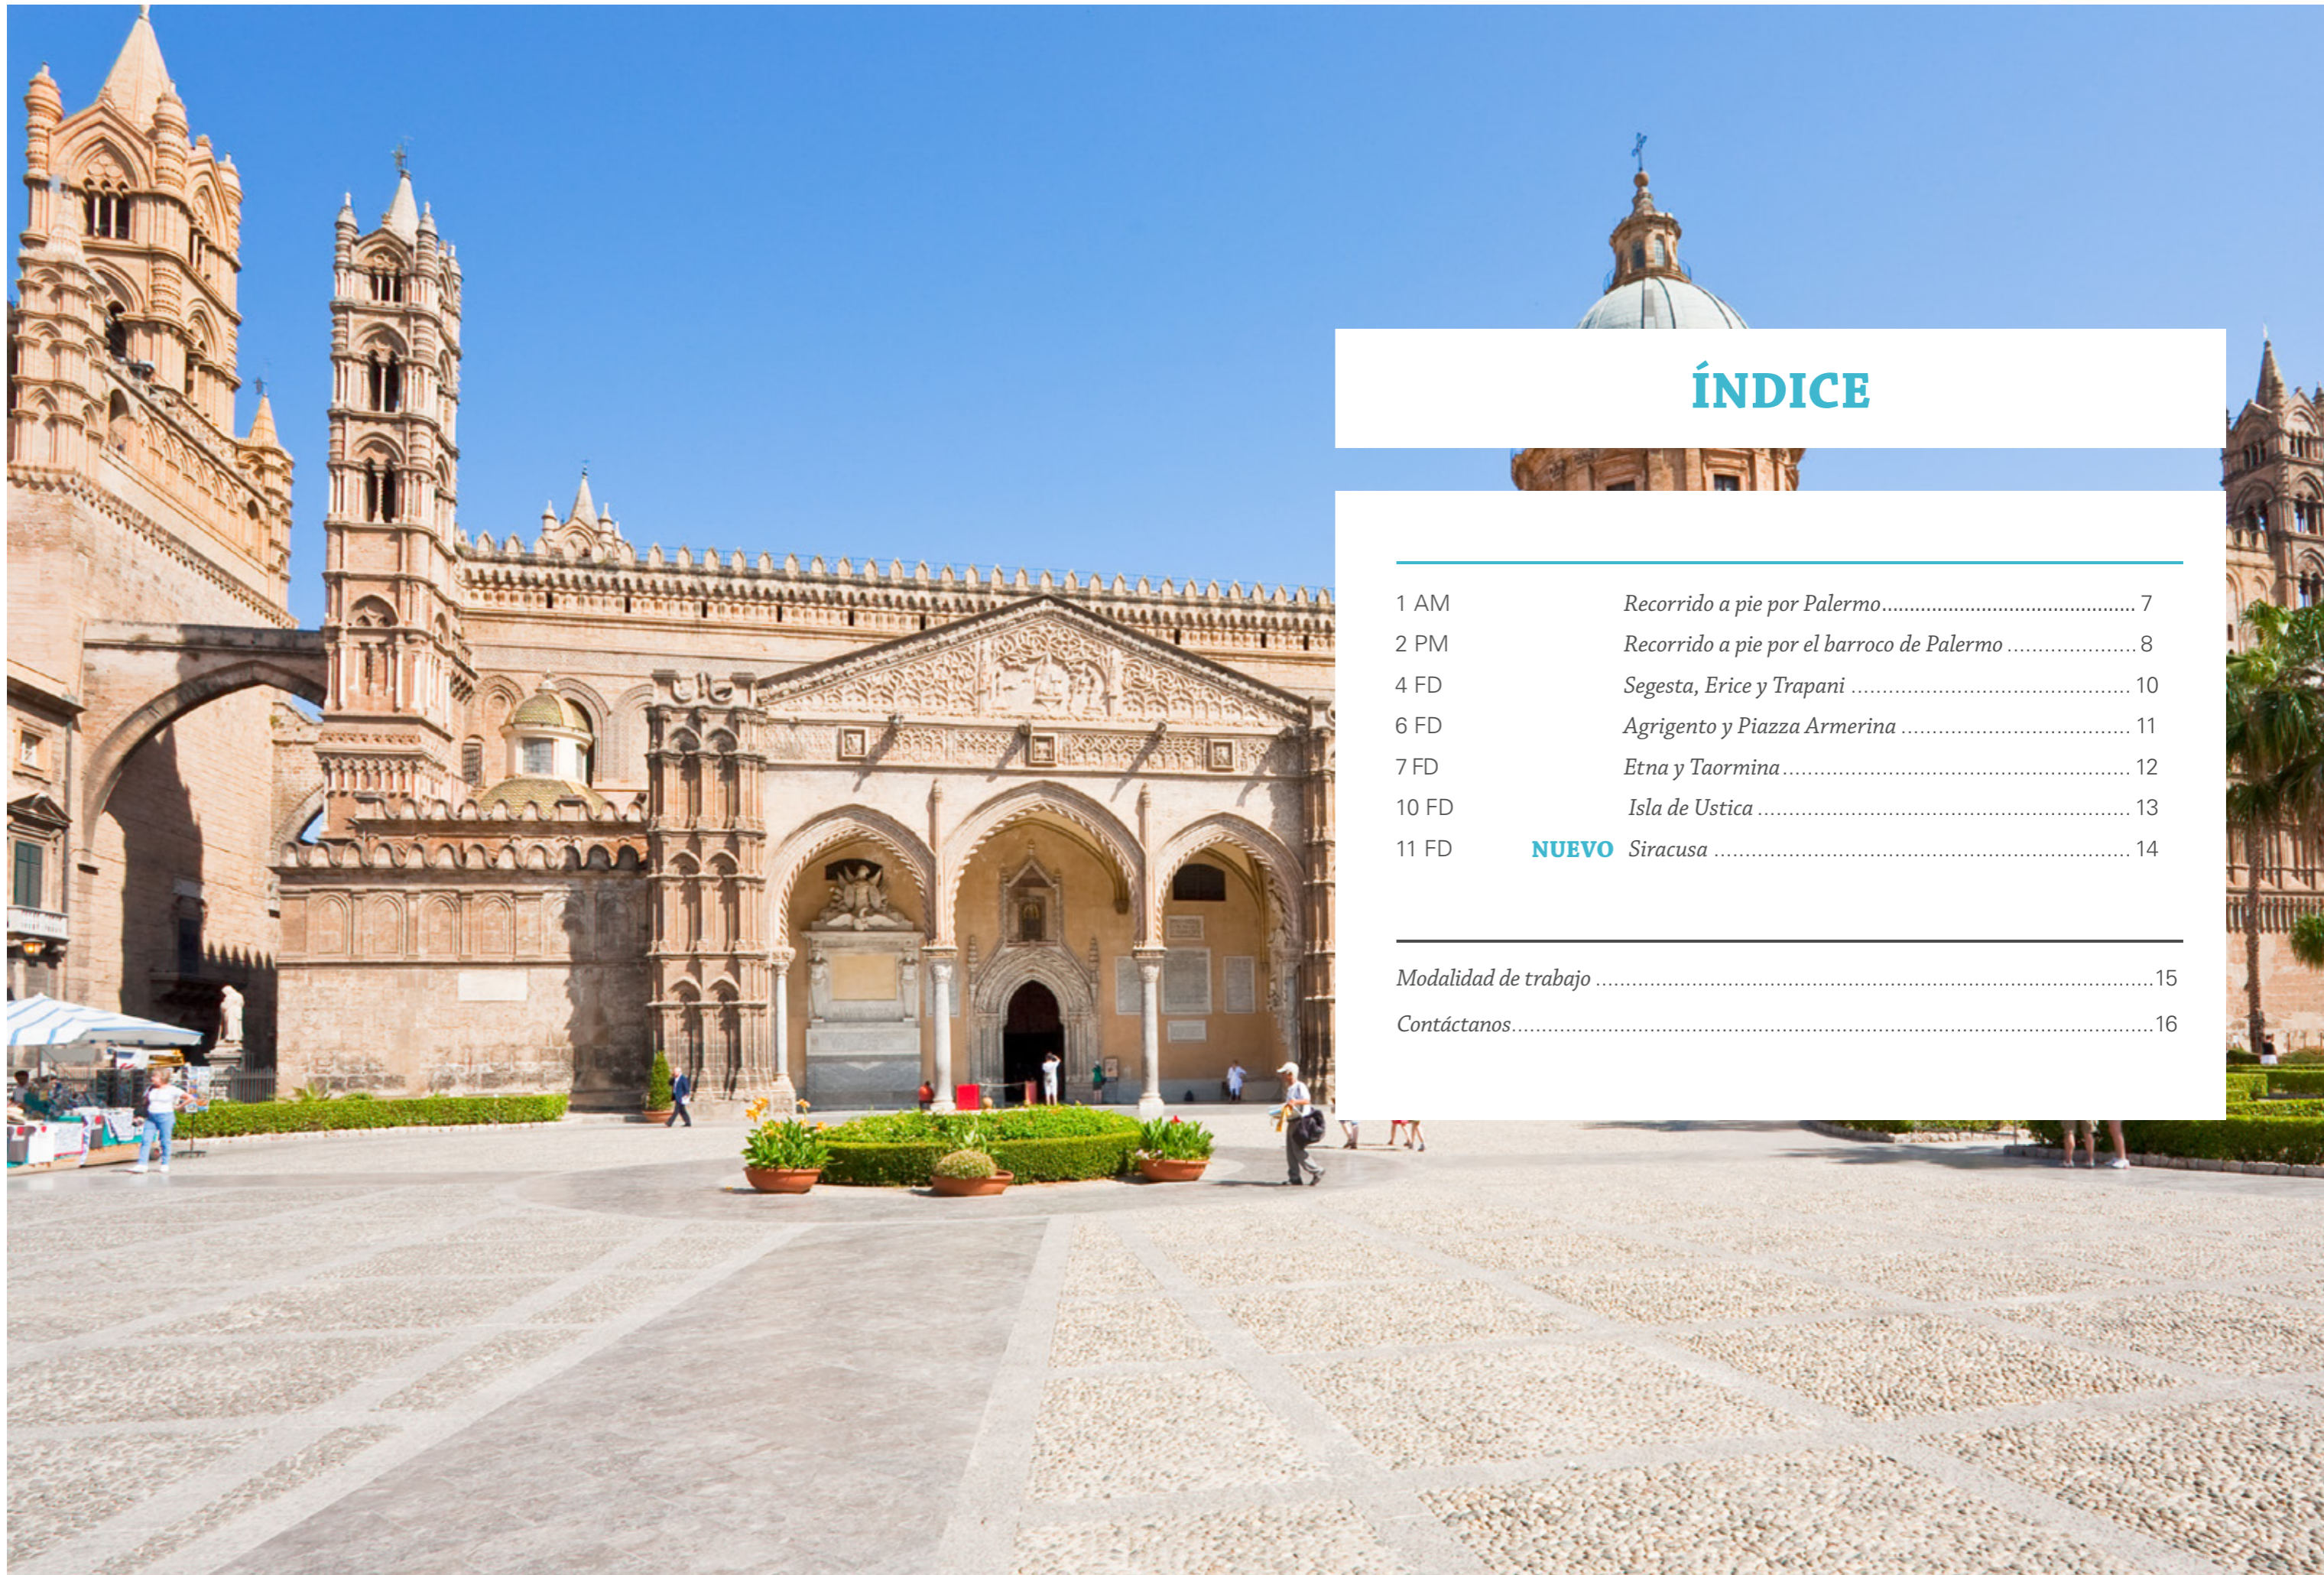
ÍNDICE

| | | | |
|---|---|---|---|
| 1 AM | | Recorrido a pie por Palermo | 7 |
| 2 PM | | Recorrido a pie por el barroco de Palermo | 8 |
| 4 FD | | Segesta, Erice y Trapani | 10 |
| 6 FD | | Agrigento y Piazza Armerina | 11 |
| 7 FD | | Etna y Taormina | 12 |
| 10 FD | | Isla de Ustica | 13 |
| 11 FD | NUEVO | Siracusa | 14 |

Modalidad de trabajo ........ 15
Contáctanos ........ 16